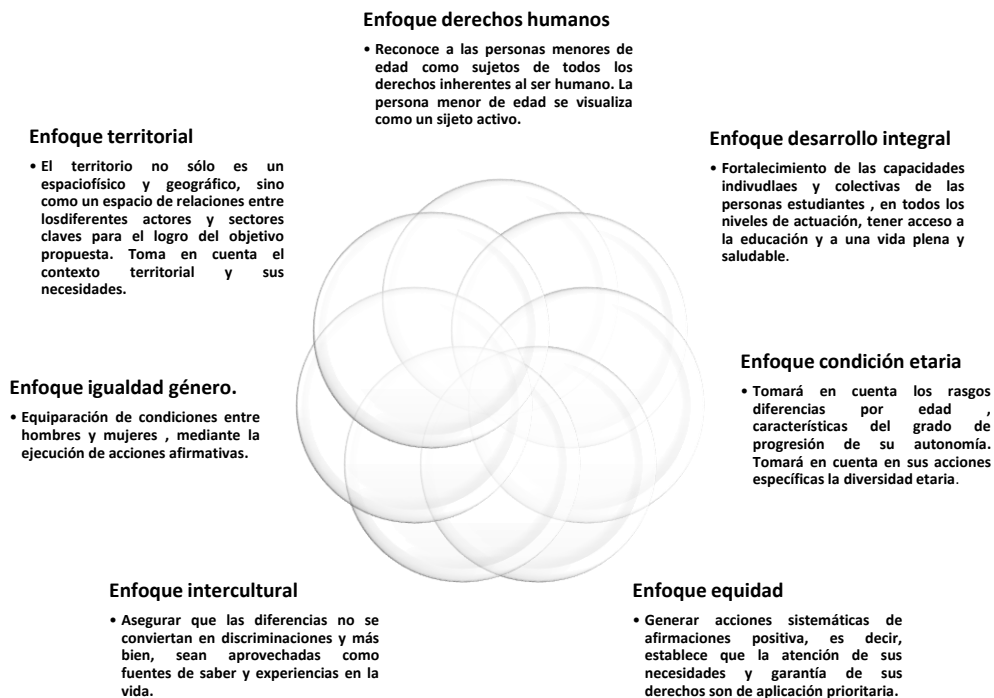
Enfoque derechos humanos

• Reconoce a las personas menores de edad como sujetos de todos los derechos inherentes al ser humano. La persona menor de edad se visualiza como un sijeto activo.

Enfoque territorial

• El territorio no sólo es un espaciofísico y geográfico, sino como un espacio de relaciones entre losdiferentes actores y sectores claves para el logro del objetivo propuesta. Toma en cuenta el contexto territorial y sus necesidades.

Enfoque desarrollo integral

• Fortalecimiento de las capacidades indivudlaes y colectivas de las personas estudiantes , en todos los niveles de actuación, tener acceso a la educación y a una vida plena y saludable.

Enfoque igualdad género.

• Equiparación de condiciones entre hombres y mujeres , mediante la ejecución de acciones afirmativas.

Enfoque condición etaria

• Tomará en cuenta los rasgos diferencias por edad , características del grado de progresión de su autonomía. Tomará en cuenta en sus acciones específicas la diversidad etaria.

Enfoque intercultural

• Asegurar que las diferencias no se conviertan en discriminaciones y más bien, sean aprovechadas como fuentes de saber y experiencias en la vida.

Enfoque equidad

• Generar acciones sistemáticas de afirmaciones positiva, es decir, establece que la atención de sus necesidades y garantía de sus derechos son de aplicación prioritaria.